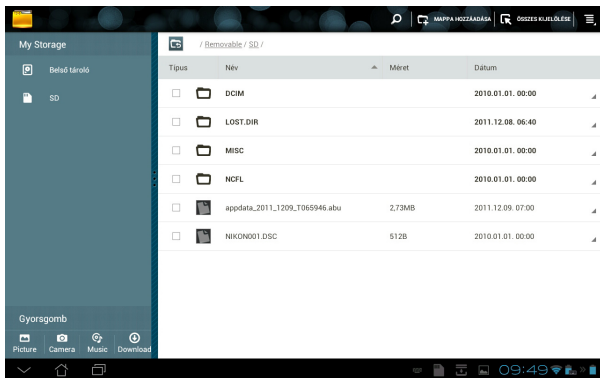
MAPPA HOZZÁADÁSA ÖSSZES KIJELÖLÉSE

My Storage

Belső tároló

SD

/ Removable / SD /

| Típus | Név | Méret | Dátum |
|---|---|---|---|
| | DCIM | | 2010.01.01. 00:00 |
| | LOST.DIR | | 2011.12.08. 06:40 |
| | MISC | | 2010.01.01. 00:00 |
| | NCFL | | 2010.01.01. 00:00 |
| | appdata_2011_1209_T065946.abu | 2,73MB | 2011.12.09. 07:00 |
| | NIKON001.DSC | 512B | 2010.01.01. 00:00 |

Gyorsgomb

Picture Camera Music Download

09:49